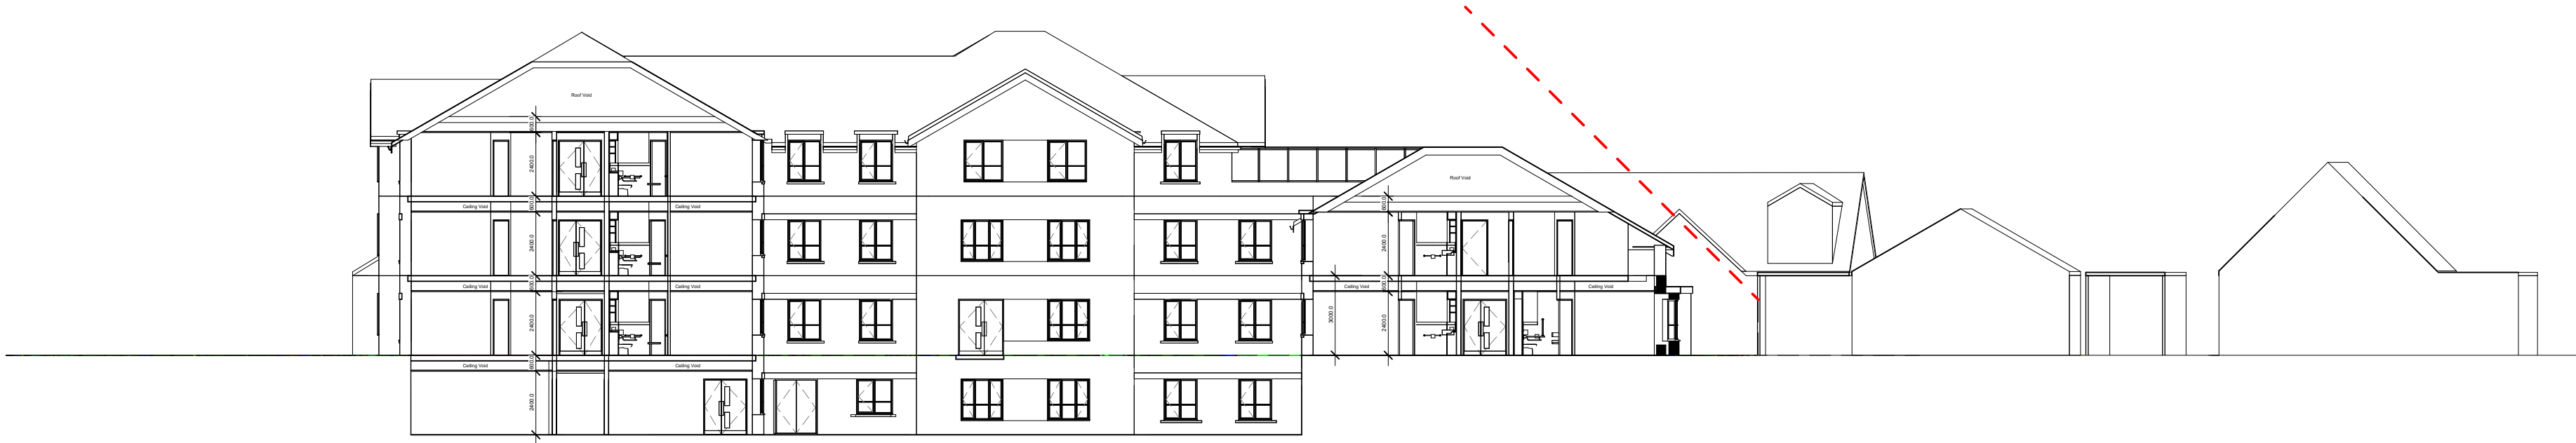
Roof Void

600.0
2400.0
Ceiling Void
Ceiling Void
600.0
2400.0
Ceiling Void
Ceiling Void
600.0
2400.0
Ceiling Void
Ceiling Void
600.0
2400.0

Roof Void
600.0
2400.0
Ceiling Void
600.0
Ceiling Void
3000.0
2400.0